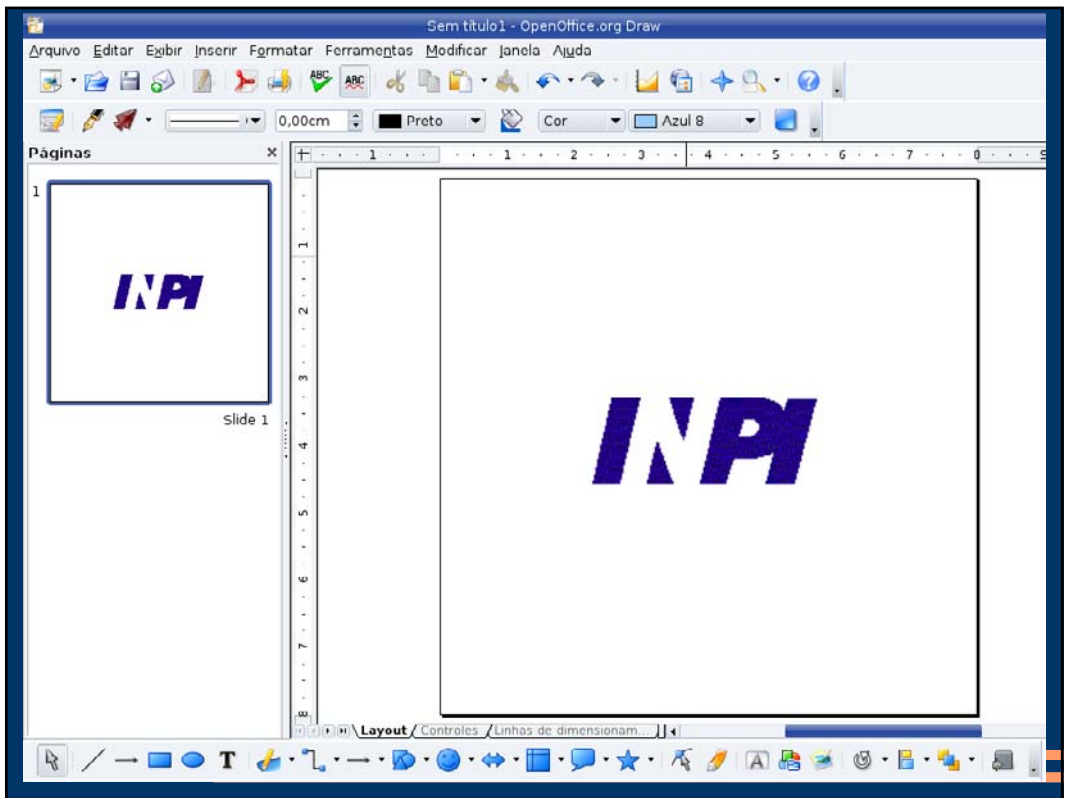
Sem título1 - OpenOffice.org Draw

Arquivo Editar Exibir Inserir Formatar Ferramentas Modificar Janela Ajuda

0,00cm Preto Cor Azul 8

Páginas

1

INPI

Slide 1

INPI

Layout Controles Linhas de dimensionam...